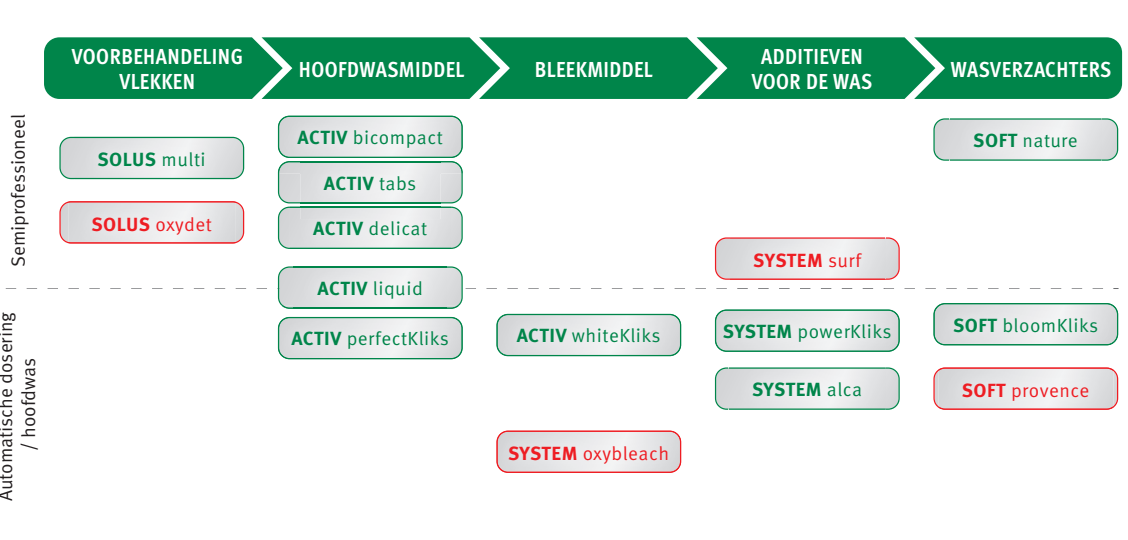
VOORBEHANDELING VLEKKEN

HOOFDWASMIDDEL

BLEEKMIDDEL

ADDITIEVEN VOOR DE WAS

WASVERZACHTERS

Semiprofessioneel

SOLUS multi

SOLUS oxydet

ACTIV bicompact

ACTIV tabs

ACTIV delicat

ACTIV liquid

SOFT nature

SYSTEM surf

Automatische dosering / hoofdwas

ACTIV perfectKliks

ACTIV whiteKliks

SYSTEM powerKliks

SYSTEM alca

SOFT bloomKliks

SOFT provence

SYSTEM oxybleach